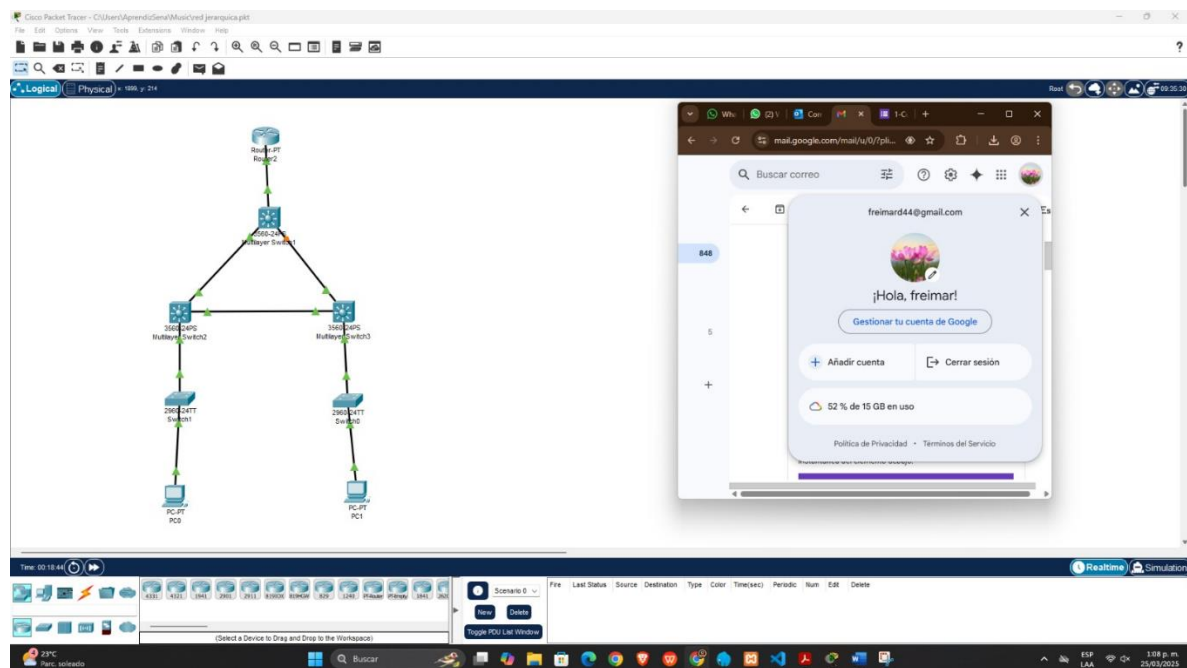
Cisco Packet Tracer - C:\Users\AprendizSena\Music\red jerarquica.pkt
File Edit Options View Tools Extensions Window Help

Logical Physical x: 1000, y: 214
Root 09:35:30

Router-PT
Router2

3560-24PS
Multilayer Switch1

3560-24PS
Multilayer Switch2

3560-24PS
Multilayer Switch3

2960-24TT
Switch1

2960-24TT
Switch0

PC-PT
PC0

PC-PT
PC1

mail.google.com/mail/u/0/?pli...
Buscar correo
848
5
freimard44@gmail.com
¡Hola, freimar!
Gestionar tu cuenta de Google
Añadir cuenta
Cerrar sesión
52 % de 15 GB en uso
Política de Privacidad • Términos del Servicio

Time: 00:18:44
Realtime Simulation
4331 4321 1941 2901 2911 819IOX 819HGW 829 1240 PT-Router PT-Empty 1841 2620
(Select a Device to Drag and Drop to the Workspace)
Scenario 0
New Delete
Toggle PDU List Window
Fire Last Status Source Destination Type Color Time(sec) Periodic Num Edit Delete

23°C
Parc. soleado
Buscar
ESP LAA
1:08 p. m.
25/03/2025